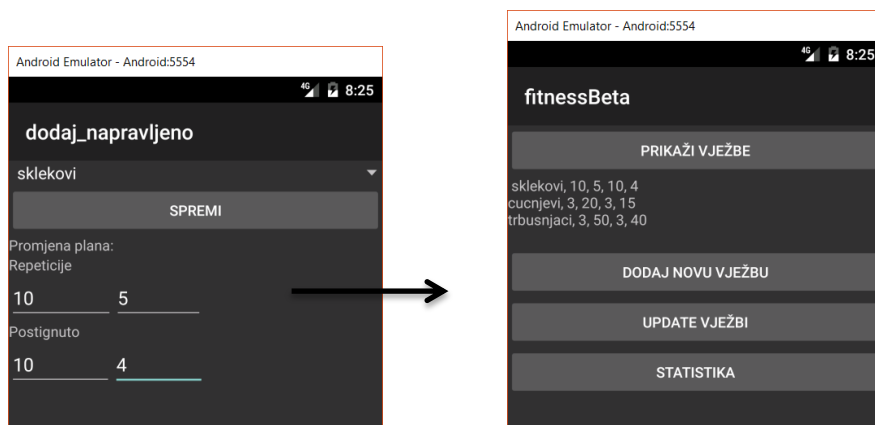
Android Emulator - Android:5554

4G 8:25

dodaj_napravljeno

sklekovi

SPREMI

Promjena plana:
Repeticije

10 5

Postignuto

10 4

Android Emulator - Android:5554

4G 8:25

fitnessBeta

PRIKAŽI VJEŽBE

sklekovi, 10, 5, 10, 4
cucnjevi, 3, 20, 3, 15
trbusnjaci, 3, 50, 3, 40

DODAJ NOVU VJEŽBU

UPDATE VJEŽBI

STATISTIKA